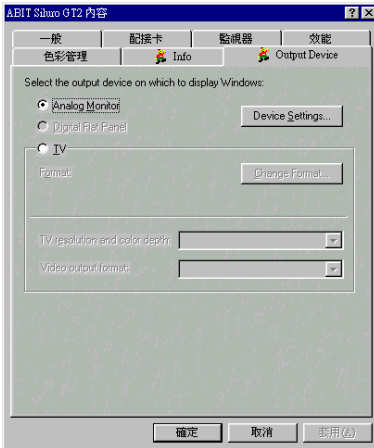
ABIT Siluro GT2 內容

一般
配接卡
監視器
效能
色彩管理
Info
Output Device

Select the output device on which to display Windows:

Analog Monitor
Digital Flat Panel
Device Settings...

TV
Format:
Change Format...

TV resolution and color depth:
Video output format:

確定
取消
套用(A)